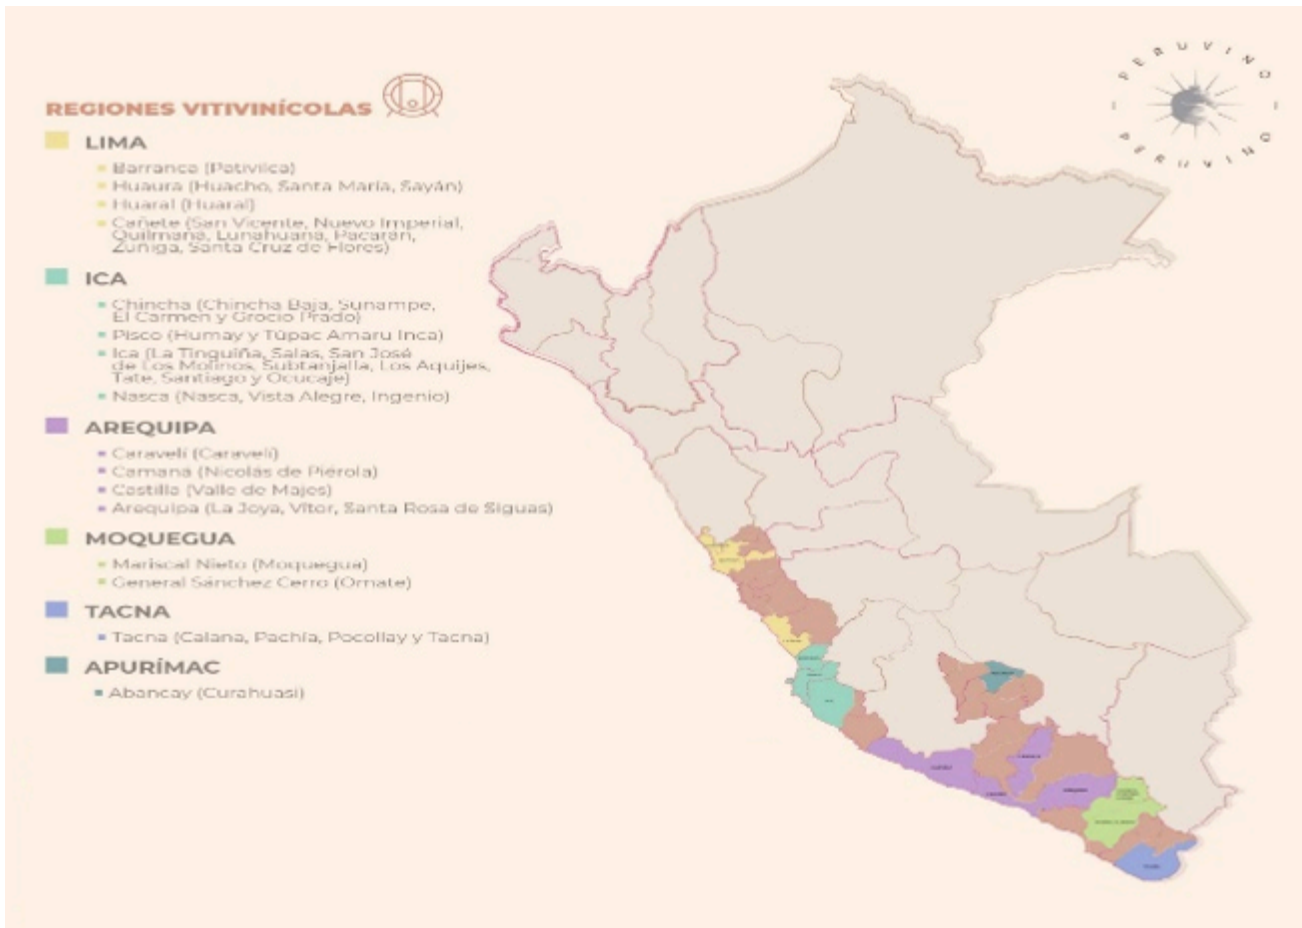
REGIONES VITIVINÍCOLAS

LIMA
- Barranca (Pativilca)
- Huaura (Huacho, Santa María, Sayán)
- Huaral (Huaral)
- Cañete (San Vicente, Nuevo Imperial, Quilmaná, Lunahuaná, Pacarán, Zúñiga, Santa Cruz de Flores)

ICA
- Chincha (Chincha Baja, Sunampe, El Carmen y Grocio Prado)
- Pisco (Humay y Túpac Amaru Inca)
- Ica (La Tinguiña, Salas, San José de Los Molinos, Subtanjalla, Los Aquijes, Tate, Santiago y Ocucaje)
- Nasca (Nasca, Vista Alegre, Ingenio)

AREQUIPA
- Caravelí (Caravelí)
- Camaná (Nicolás de Piérola)
- Castilla (Valle de Majes)
- Arequipa (La Joya, Vítor, Santa Rosa de Siguas)

MOQUEGUA
- Mariscal Nieto (Moquegua)
- General Sánchez Cerro (Omate)

TACNA
- Tacna (Calana, Pachía, Pocollay y Tacna)

APURÍMAC
- Abancay (Curahuasi)

PERUVINO
PERUVINO